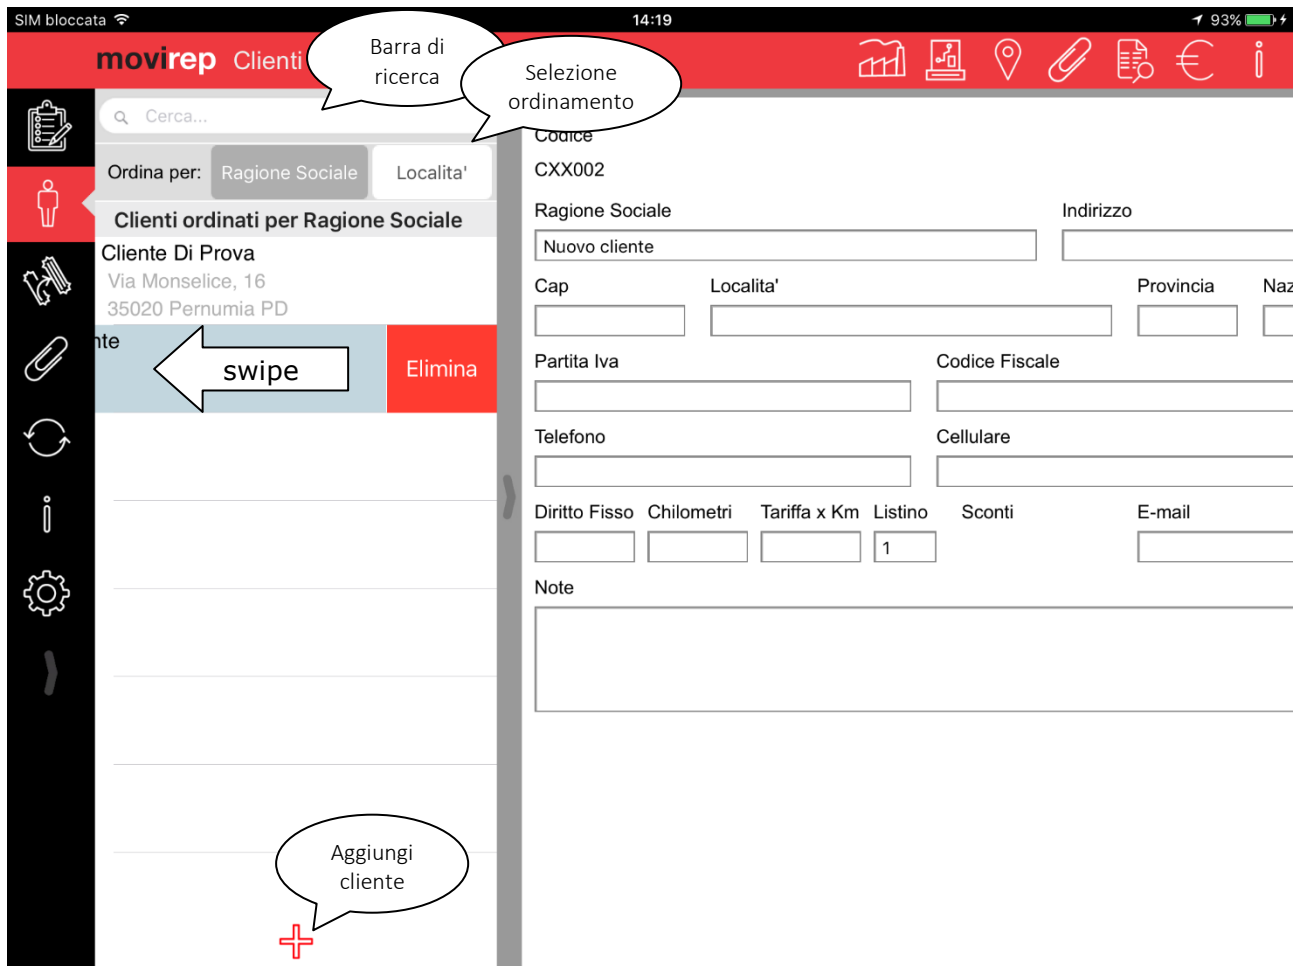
SIM bloccata 14:19 93%

movirep Clienti

Barra di ricerca

Selezione ordinamento

Cerca...

Ordina per: Ragione Sociale Localita'

Clienti ordinati per Ragione Sociale

Cliente Di Prova
Via Monselice, 16
35020 Pernumia PD

nte

swipe

Elimina

Codice
CXX002

Ragione Sociale
Nuovo cliente

Indirizzo

Cap

Localita'

Provincia

Naz

Partita Iva

Codice Fiscale

Telefono

Cellulare

Diritto Fisso Chilometri Tariffa x Km Listino Sconti E-mail

1

Note

Aggiungi cliente